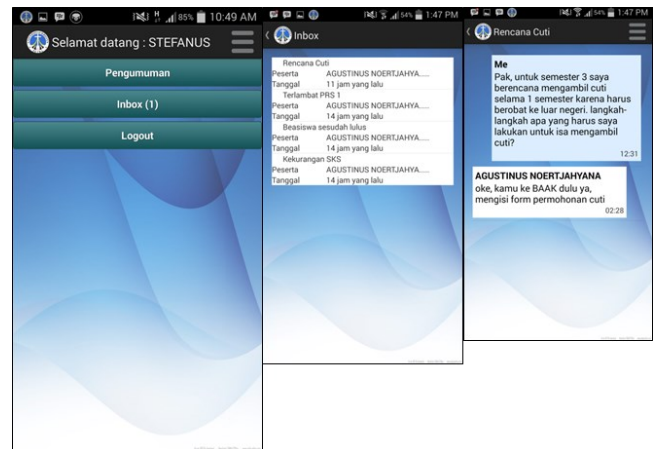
85% 10:49 AM

Selamat datang : STEFANUS

Pengumuman

Inbox (1)

Logout

54% 1:47 PM

Inbox

Rencana Cuti
Peserta AGUSTINUS NOERTJAHYA.....
Tanggal 11 jam yang lalu

Terlambat PRS 1
Peserta AGUSTINUS NOERTJAHYA.....
Tanggal 14 jam yang lalu

Beasiswa sesudah lulus
Peserta AGUSTINUS NOERTJAHYA.....
Tanggal 14 jam yang lalu

Kekurangan SKS
Peserta AGUSTINUS NOERTJAHYA.....
Tanggal 14 jam yang lalu

54% 1:47 PM

Rencana Cuti

Me
Pak, untuk semester 3 saya berencana mengambil cuti selama 1 semester karena harus berobat ke luar negeri. langkah-langkah apa yang harus saya lakukan untuk isa mengambil cuti?
12:31

AGUSTINUS NOERTJAHYANA
oke, kamu ke BAAK dulu ya, mengisi form permohonan cuti
02:28